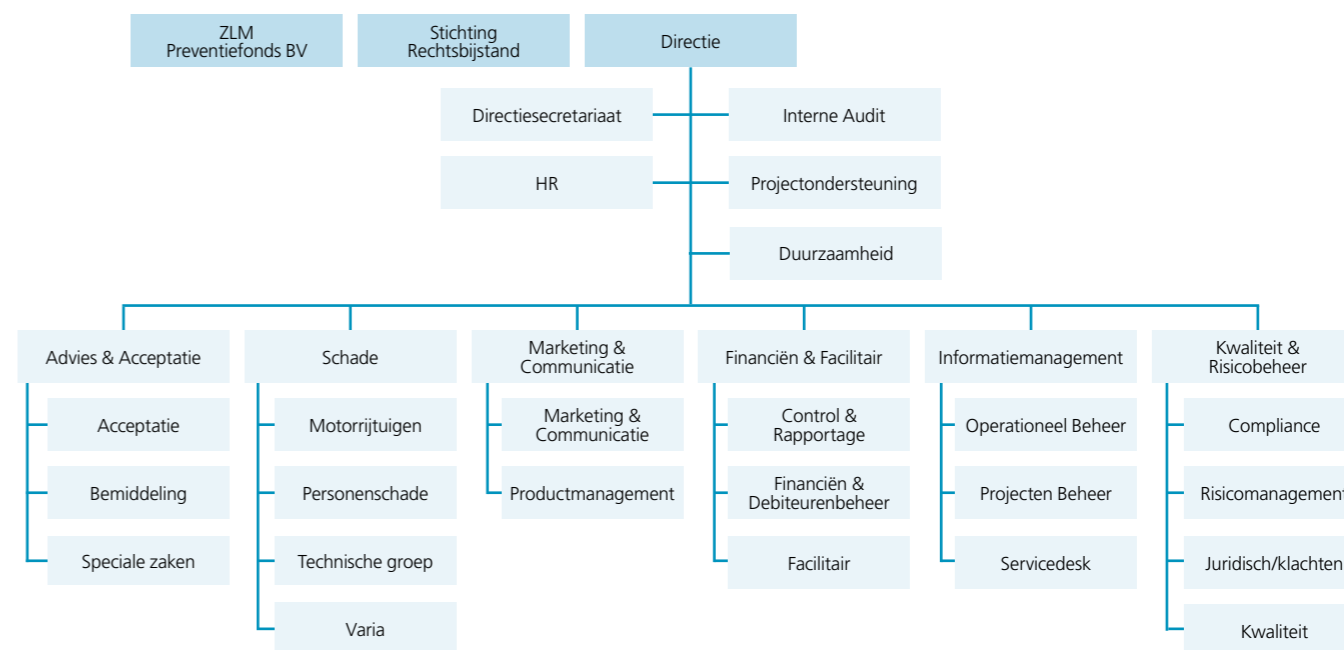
ZLM Preventiefonds BV

Stichting Rechtsbijstand

Directie

Directiesecretariaat

Interne Audit

HR

Projectondersteuning

Duurzaamheid

Advies & Acceptatie

Acceptatie

Bemiddeling

Speciale zaken

Schade

Motorrijtuigen

Personenschade

Technische groep

Varia

Marketing & Communicatie

Marketing & Communicatie

Productmanagement

Financiën & Facilitair

Control & Rapportage

Financiën & Debiteurenbeheer

Facilitair

Informatiemanagement

Operationeel Beheer

Projecten Beheer

Servicedesk

Kwaliteit & Risicobeheer

Compliance

Risicomanagement

Juridisch/klachten

Kwaliteit